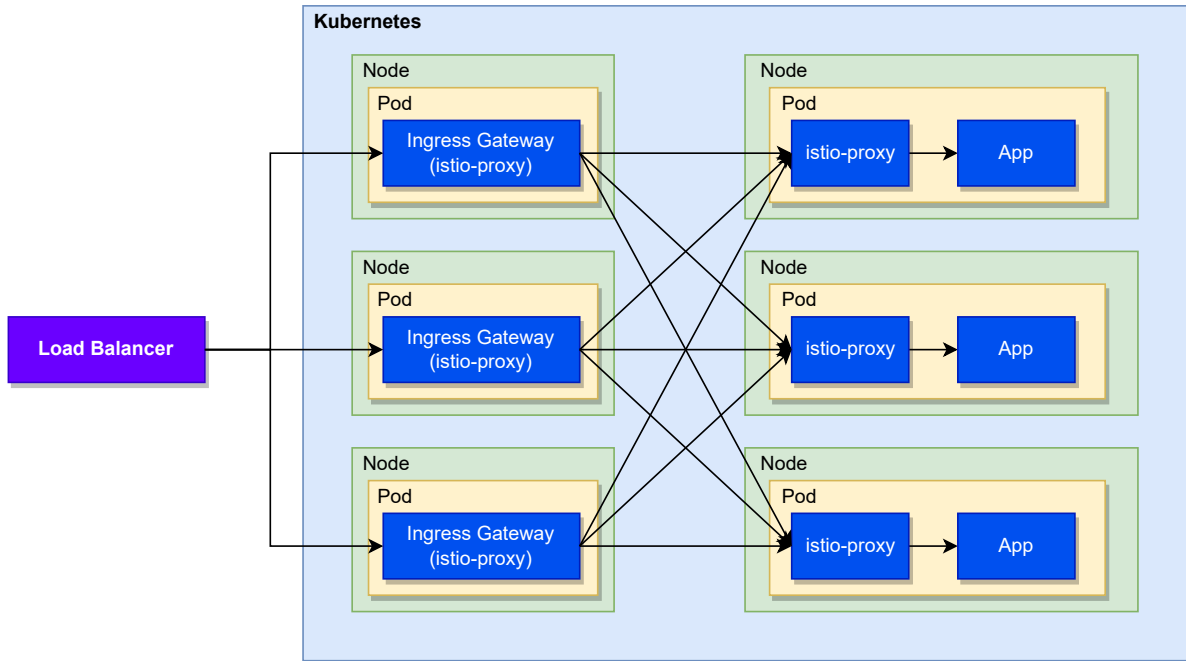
Kubernetes

Load Balancer

Node
Pod
Ingress Gateway (istio-proxy)

Node
Pod
Ingress Gateway (istio-proxy)

Node
Pod
Ingress Gateway (istio-proxy)

Node
Pod
istio-proxy
App

Node
Pod
istio-proxy
App

Node
Pod
istio-proxy
App